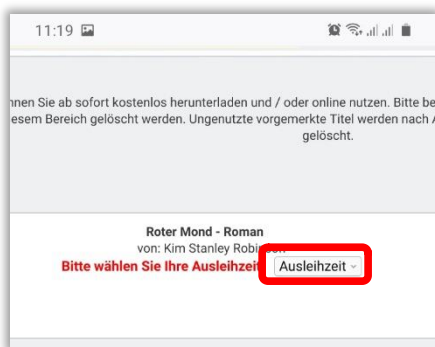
11:19

nnen Sie ab sofort kostenlos herunterladen und / oder online nutzen. Bitte be esem Bereich gelöscht werden. Ungenutzte vorgemerkte Titel werden nach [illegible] gelöscht.

Roter Mond - Roman
von: Kim Stanley Robi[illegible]
Bitte wählen Sie Ihre Ausleihzeit Ausleihzeit